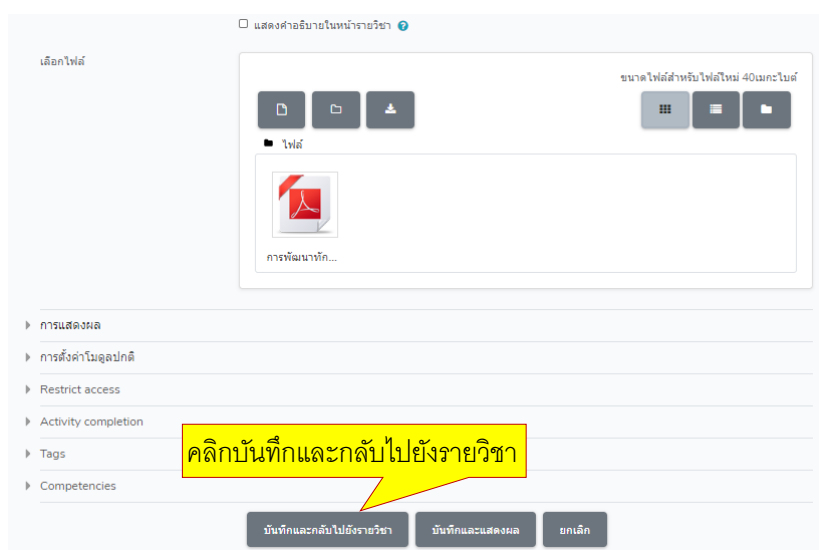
แสดงคำอธิบายในหน้ารายวิชา

เลือกไฟล์

ขนาดไฟล์สำหรับไฟล์ใหม่ 40เมกะไบต์

ไฟล์

การพัฒนาทัก...

การแสดงผล

การตั้งค่าโมดูลปกติ

Restrict access

Activity completion

Tags

Competencies

คลิกบันทึกและกลับไปยังรายวิชา

บันทึกและกลับไปยังรายวิชา

บันทึกและแสดงผล

ยกเลิก